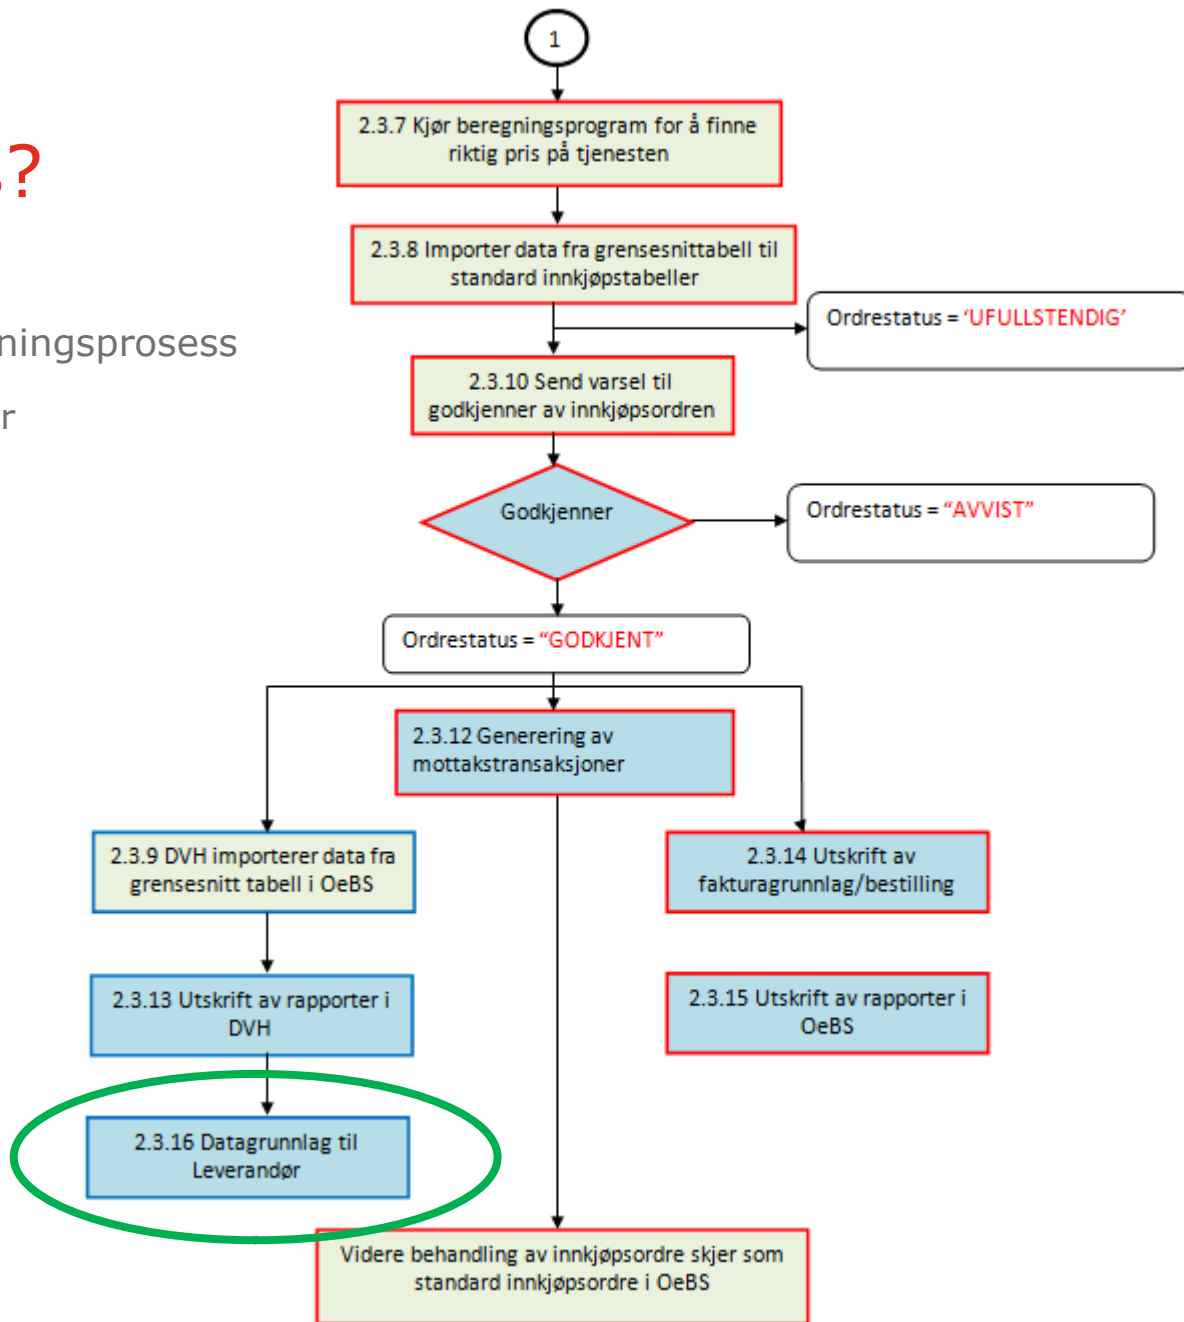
?

ningsprosess

r

1

2.3.7 Kjør beregningsprogram for å finne riktig pris på tjenesten

2.3.8 Importer data fra grensesnittabell til standard innkjøpstabeller

Ordrestatus = 'UFULLSTENDIG'

2.3.10 Send varsel til godkjenner av innkjøpsordren

Godkjenner

Ordrestatus = "AVVIST"

Ordrestatus = "GODKJENT"

2.3.12 Generering av mottakstransaksjoner

2.3.9 DVH importerer data fra grensesnitt tabell i OeBS

2.3.14 Utskrift av fakturagrunnlag/bestilling

2.3.13 Utskrift av rapporter i DVH

2.3.15 Utskrift av rapporter i OeBS

2.3.16 Datagrunnlag til Leverandør

Videre behandling av innkjøpsordre skjer som standard innkjøpsordre i OeBS